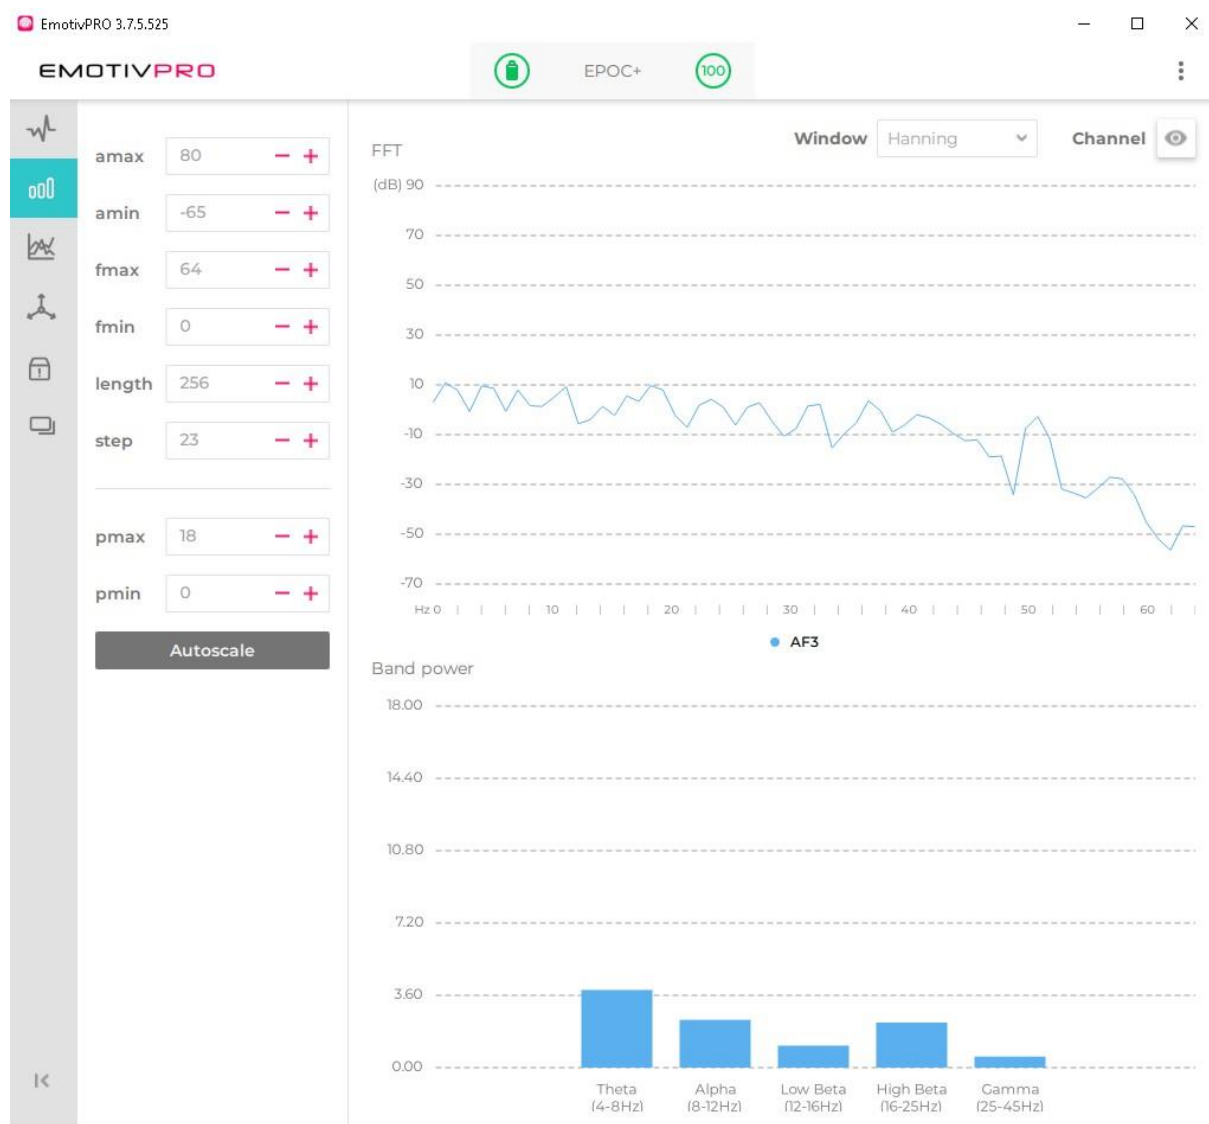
EmotivPRO 3.7.5.525

EMOTIVPRO

EPOC+

100

amax 80 − +

amin -65 − +

fmax 64 − +

fmin 0 − +

length 256 − +

step 23 − +

pmax 18 − +

pmin 0 − +

Autoscale

Window Hanning

Channel

FFT

(dB) 90

70

50

30

10

-10

-30

-50

-70

Hz 0 10 20 30 40 50 60

AF3

Band power

18.00

14.40

10.80

7.20

3.60

0.00

Theta (4-8Hz)

Alpha (8-12Hz)

Low Beta (12-16Hz)

High Beta (16-25Hz)

Gamma (25-45Hz)